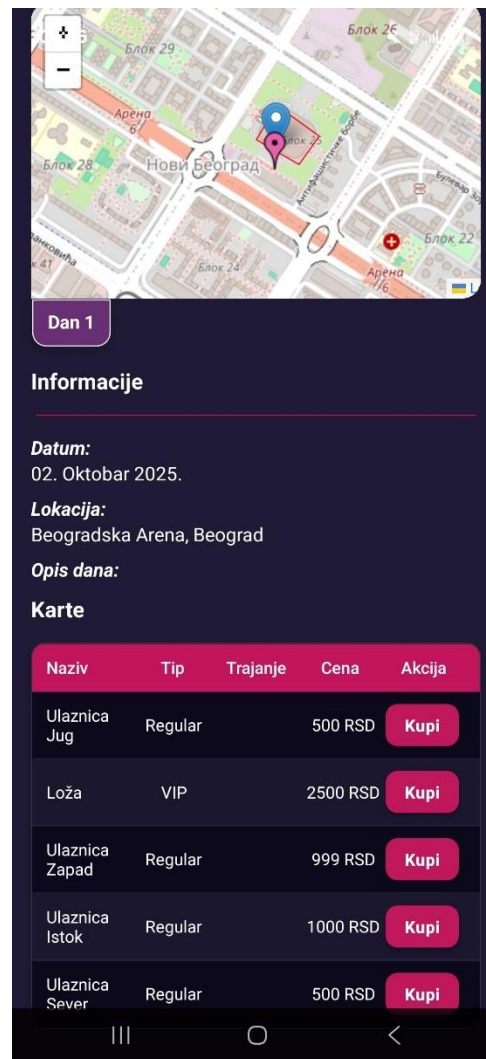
+
−
Блок 29
Блок 26
Арена 6
Блок 28
Нови Београд
Блок 25
Антифашистичке борбе
Булевар Зорана
Блок 22
Блок 24
Арена 6
41

Dan 1

Informacije

Datum:
02. Oktobar 2025.

Lokacija:
Beogradska Arena, Beograd

Opis dana:

Karte

| Naziv | Tip | Trajanje | Cena | Akcija |
|---|---|---|---|---|
| Ulaznica Jug | Regular | | 500 RSD | Kupi |
| Loža | VIP | | 2500 RSD | Kupi |
| Ulaznica Zapad | Regular | | 999 RSD | Kupi |
| Ulaznica Istok | Regular | | 1000 RSD | Kupi |
| Ulaznica Sever | Regular | | 500 RSD | Kupi |